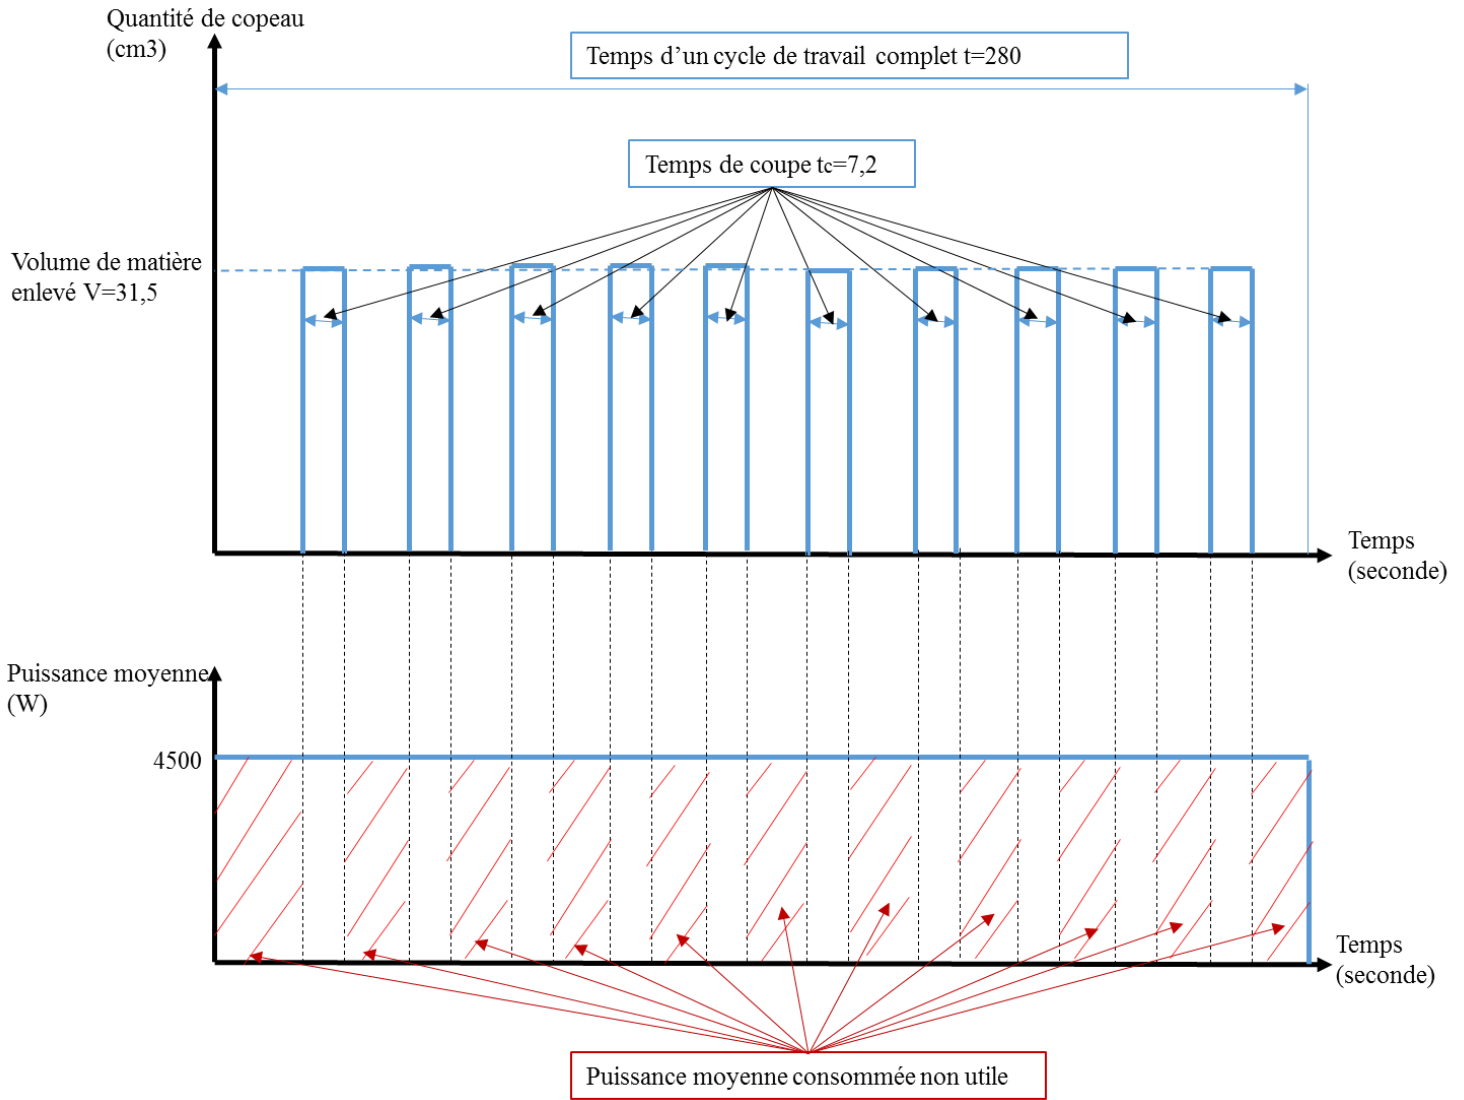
Quantité de copeau (cm3)

Temps d'un cycle de travail complet t=280

Temps de coupe tc=7,2

Volume de matière enlevé V=31,5

Temps (seconde)

Puissance moyenne (W)

4500

Temps (seconde)

Puissance moyenne consommée non utile